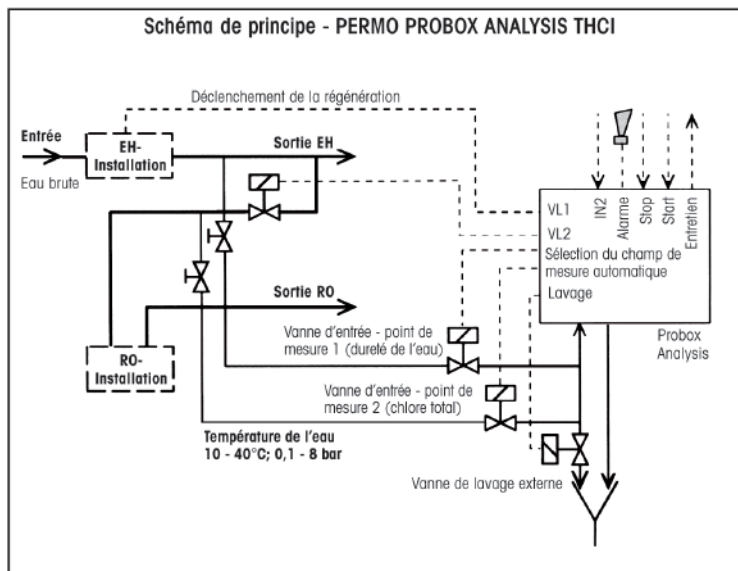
Schéma de principe - PERMO PROBOX ANALYSIS THCI

Déclenchement de la régénération

Entrée

Eau brute

EH-Installation

Sortie EH

IN2

Alarme

Stop

Start

Entretien

VL1

VL2

Sélection du champ de mesure automatique

Lavage

Sortie RO

RO-Installation

Vanne d'entrée - point de mesure 1 (dureté de l'eau)

Probox Analysis

Vanne d'entrée - point de mesure 2 (chlore total)

Température de l'eau 10 - 40°C; 0,1 - 8 bar

Vanne de lavage externe